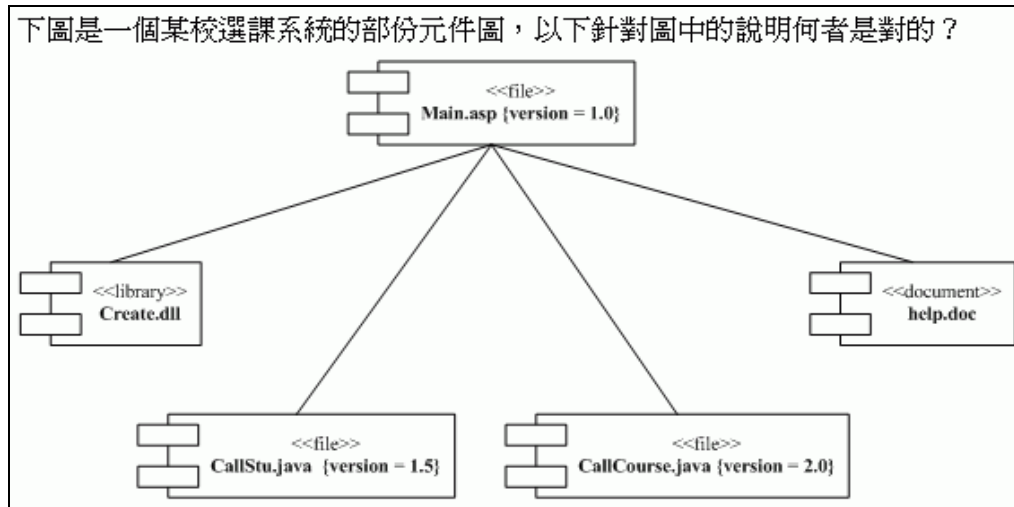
下圖是一個某校選課系統的部份元件圖，以下針對圖中的說明何者是對的？

<<file>>
Main.asp {version = 1.0}

<<library>>
Create.dll

<<document>>
help.doc

<<file>>
CallStu.java {version = 1.5}

<<file>>
CallCourse.java {version = 2.0}